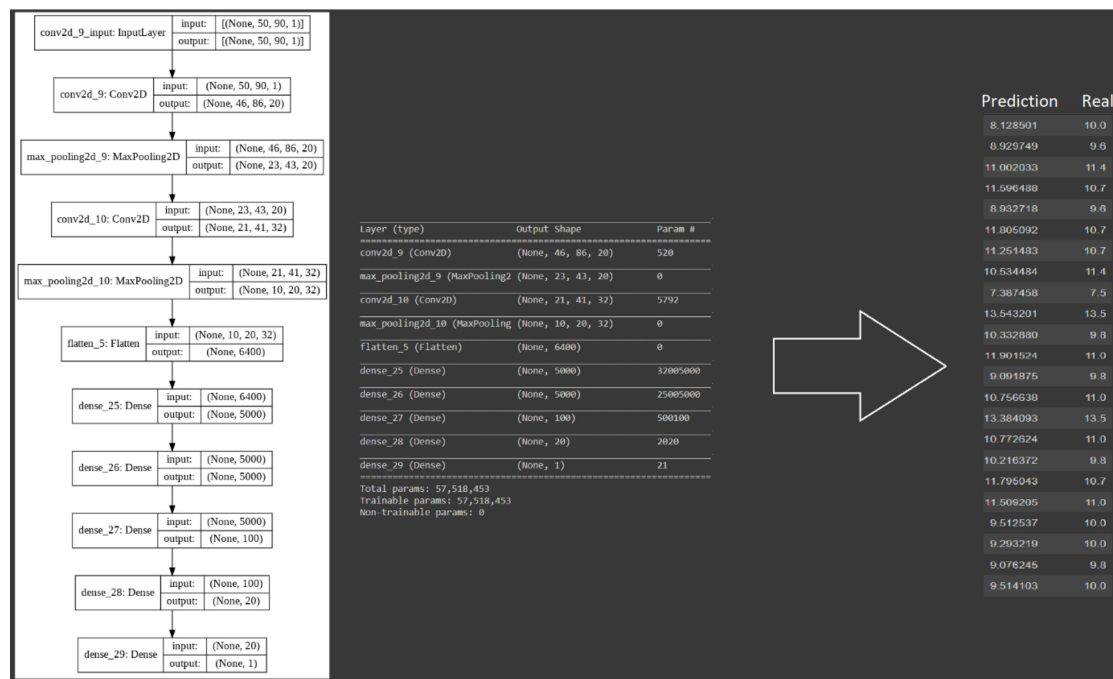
conv2d_9_input: InputLayer | input: | [(None, 50, 90, 1)]
output: | [(None, 50, 90, 1)]

conv2d_9: Conv2D | input: | (None, 50, 90, 1)
output: | (None, 46, 86, 20)

max_pooling2d_9: MaxPooling2D | input: | (None, 46, 86, 20)
output: | (None, 23, 43, 20)

conv2d_10: Conv2D | input: | (None, 23, 43, 20)
output: | (None, 21, 41, 32)

max_pooling2d_10: MaxPooling2D | input: | (None, 21, 41, 32)
output: | (None, 10, 20, 32)

flatten_5: Flatten | input: | (None, 10, 20, 32)
output: | (None, 6400)

dense_25: Dense | input: | (None, 6400)
output: | (None, 5000)

dense_26: Dense | input: | (None, 5000)
output: | (None, 5000)

dense_27: Dense | input: | (None, 5000)
output: | (None, 100)

dense_28: Dense | input: | (None, 100)
output: | (None, 20)

dense_29: Dense | input: | (None, 20)
output: | (None, 1)

| Layer (type) | Output Shape | Param # |
|---|---|---|
| conv2d_9 (Conv2D) | (None, 46, 86, 20) | 520 |
| max_pooling2d_9 (MaxPooling2 | (None, 23, 43, 20) | 0 |
| conv2d_10 (Conv2D) | (None, 21, 41, 32) | 5792 |
| max_pooling2d_10 (MaxPooling | (None, 10, 20, 32) | 0 |
| flatten_5 (Flatten) | (None, 6400) | 0 |
| dense_25 (Dense) | (None, 5000) | 32005000 |
| dense_26 (Dense) | (None, 5000) | 25005000 |
| dense_27 (Dense) | (None, 100) | 500100 |
| dense_28 (Dense) | (None, 20) | 2020 |
| dense_29 (Dense) | (None, 1) | 21 |

Total params: 57,518,453
Trainable params: 57,518,453
Non-trainable params: 0

| Prediction | Real |
|---|---|
| 8.128501 | 10.0 |
| 8.929749 | 9.6 |
| 11.002033 | 11.4 |
| 11.596488 | 10.7 |
| 8.932718 | 9.6 |
| 11.805092 | 10.7 |
| 11.251483 | 10.7 |
| 10.534484 | 11.4 |
| 7.387458 | 7.5 |
| 13.543201 | 13.5 |
| 10.332880 | 9.8 |
| 11.901524 | 11.0 |
| 9.091875 | 9.8 |
| 10.756638 | 11.0 |
| 13.384093 | 13.5 |
| 10.772624 | 11.0 |
| 10.216372 | 9.8 |
| 11.795043 | 10.7 |
| 11.509205 | 11.0 |
| 9.512537 | 10.0 |
| 9.293219 | 10.0 |
| 9.076245 | 9.8 |
| 9.514103 | 10.0 |